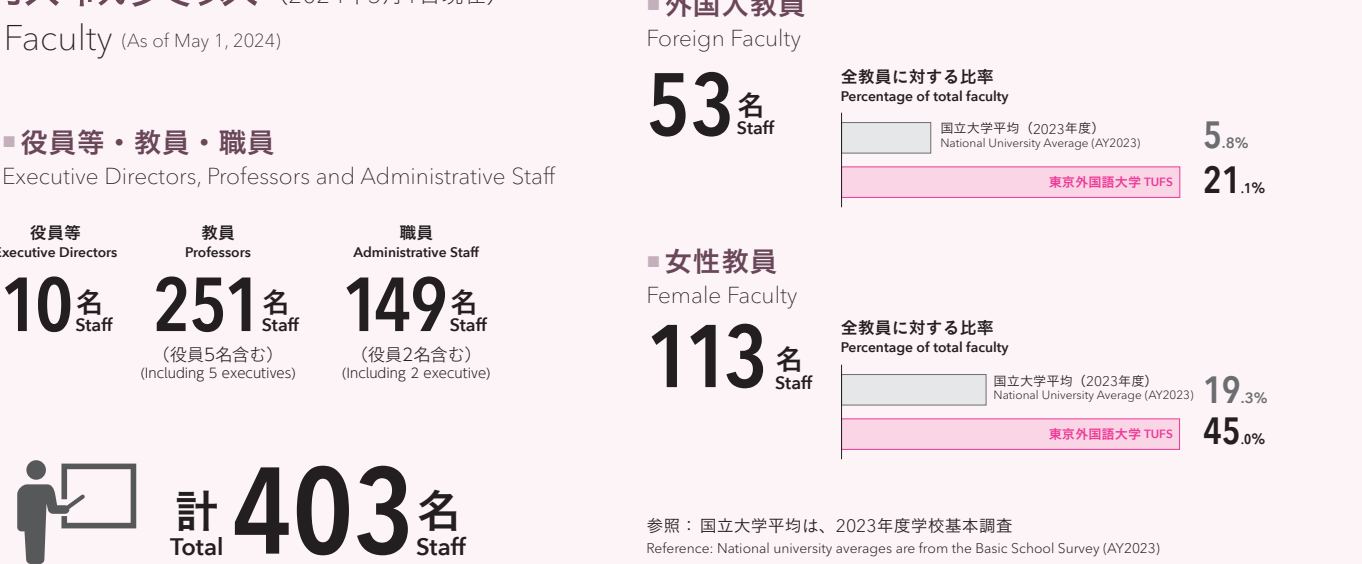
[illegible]（2024年5月1日現在）
Faculty (As of May 1, 2024)

■役員等・教員・職員
Executive Directors, Professors and Administrative Staff

役員等
Executive Directors
10名 Staff

教員
Professors
251名 Staff
（役員5名含む）
(Including 5 executives)

職員
Administrative Staff
149名 Staff
（役員2名含む）
(Including 2 executive)

計 Total 403名 Staff

■外国人教員
Foreign Faculty
53名 Staff

全教員に対する比率
Percentage of total faculty

| | |
|---|---|
| 国立大学平均（2023年度） National University Average (AY2023) | 5.8% |
| 東京外国語大学 TUFS | 21.1% |

■女性教員
Female Faculty
113名 Staff

全教員に対する比率
Percentage of total faculty

| | |
|---|---|
| 国立大学平均（2023年度） National University Average (AY2023) | 19.3% |
| 東京外国語大学 TUFS | 45.0% |

参照：国立大学平均は、2023年度学校基本調査
Reference: National university averages are from the Basic School Survey (AY2023)